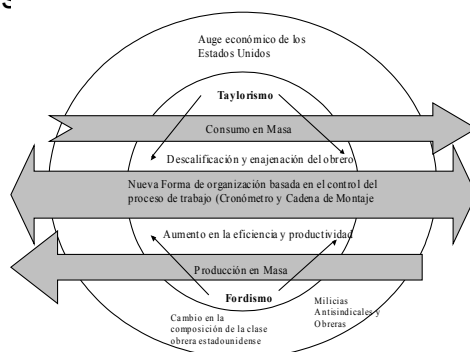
Auge económico de los Estados Unidos

Taylorismo

Consumo en Masa

Descalificación y enajenación del obrero

Nueva Forma de organización basada en el control del proceso de trabajo (Cronómetro y Cadena de Montaje

Aumento en la eficiencia y productividad

Producción en Masa

Fordismo

Milicias Antisindicales y Obreras

Cambio en la composición de la clase obrera estadounidense